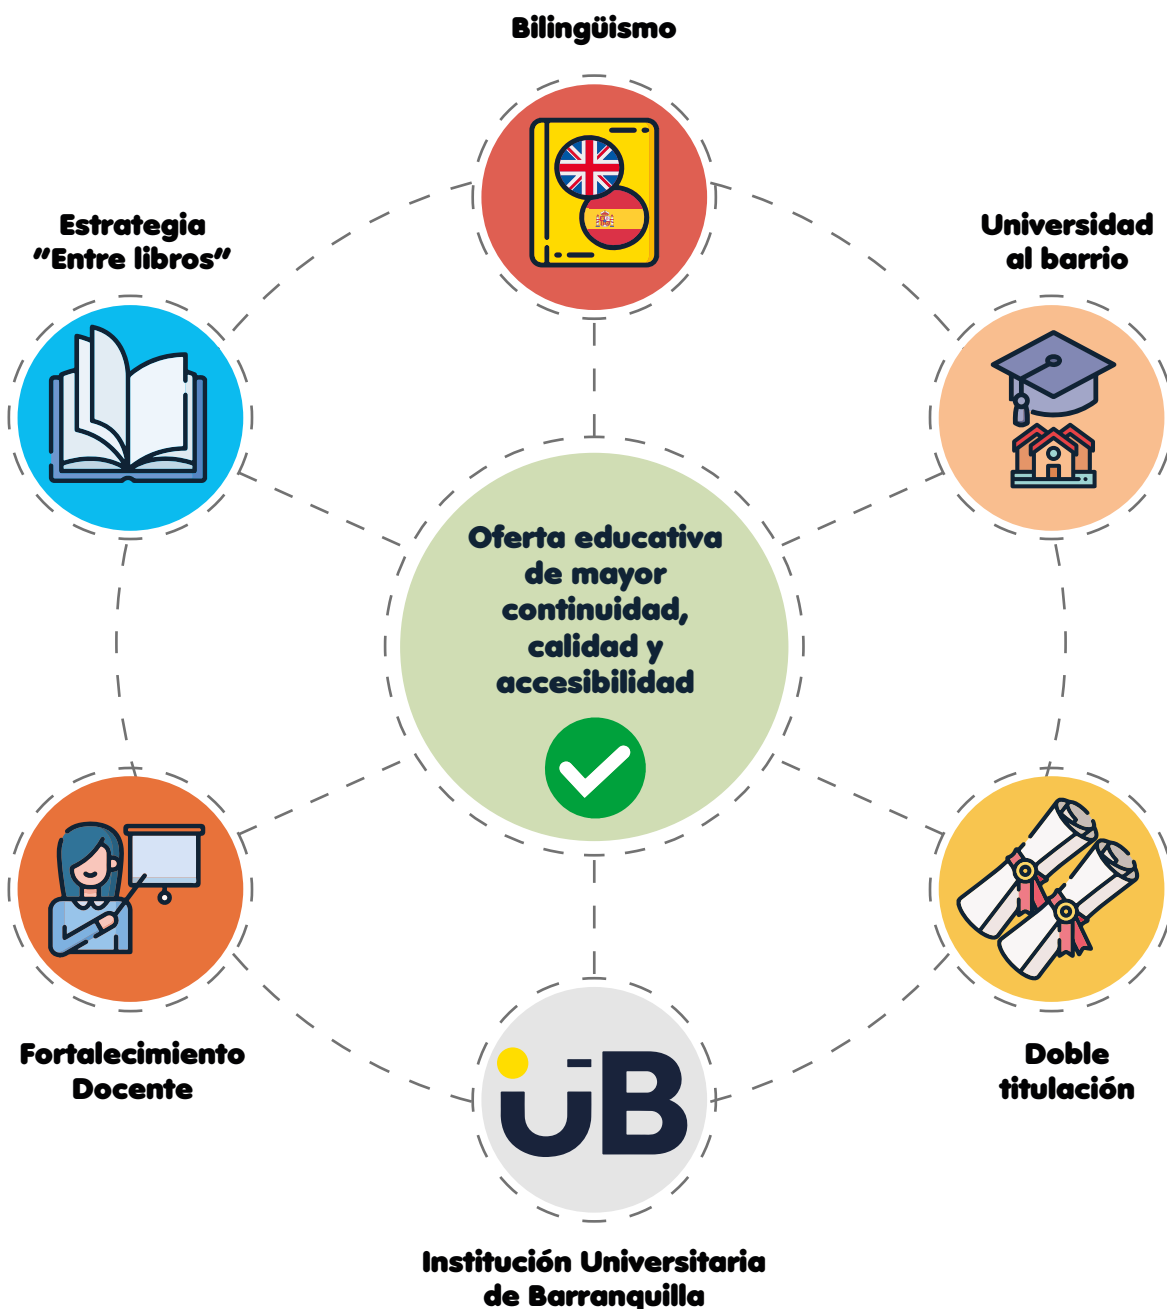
Bilingüismo

Estrategia "Entre libros"

Universidad al barrio

Oferta educativa de mayor continuidad, calidad y accesibilidad

Fortalecimiento Docente

Doble titulación

UB

Institución Universitaria de Barranquilla